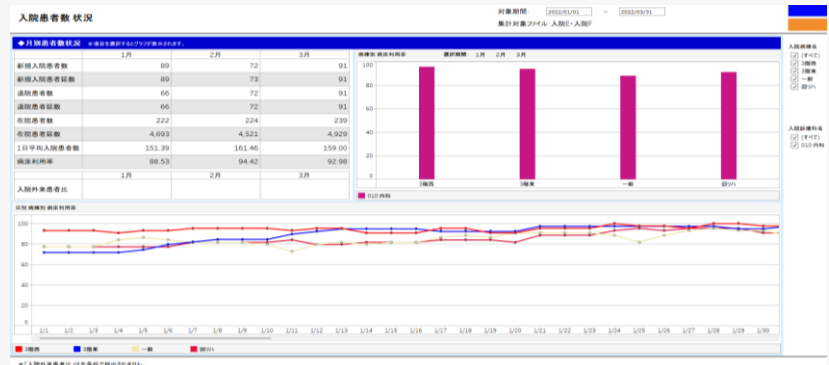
入院患者数状況

対象期間 2022/01/01 ~ 2022/03/31
集計対象ファイル：入院E・入院F

◆月別患者数状況 ※項目を選択するとグラフが表示されます。

| | 1月 | 2月 | 3月 |
|---|---|---|---|
| 新規入院患者数 | 89 | 72 | 91 |
| 新規入院患者延数 | 89 | 73 | 91 |
| 退院患者数 | 66 | 72 | 91 |
| 退院患者延数 | 66 | 72 | 91 |
| 在院患者数 | 222 | 224 | 239 |
| 在院患者延数 | 4,693 | 4,521 | 4,929 |
| 1日平均入院患者数 | 151.39 | 161.46 | 159.00 |
| 病床利用率 | 88.53 | 94.42 | 92.98 |

| | 1月 | 2月 | 3月 |
|---|---|---|---|
| 入院外来患者比 | | | |

病棟別 病床利用率 選択期間 1月 2月 3月

100
80
60
40
20
0
3階西 3階東 一般 回リハ

010 内科

日別 病棟別 病床利用率

100
80
60
40
20
0
1/1 1/2 1/3 1/4 1/5 1/6 1/7 1/8 1/9 1/10 1/11 1/12 1/13 1/14 1/15 1/16 1/17 1/18 1/19 1/20 1/21 1/22 1/23 1/24 1/25 1/26 1/27 1/28 1/29 1/30

3階西 3階東 一般 回リハ

入院病棟名
(すべて)
3階西
3階東
一般
回リハ

入院診療科名
(すべて)
010 内科

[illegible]